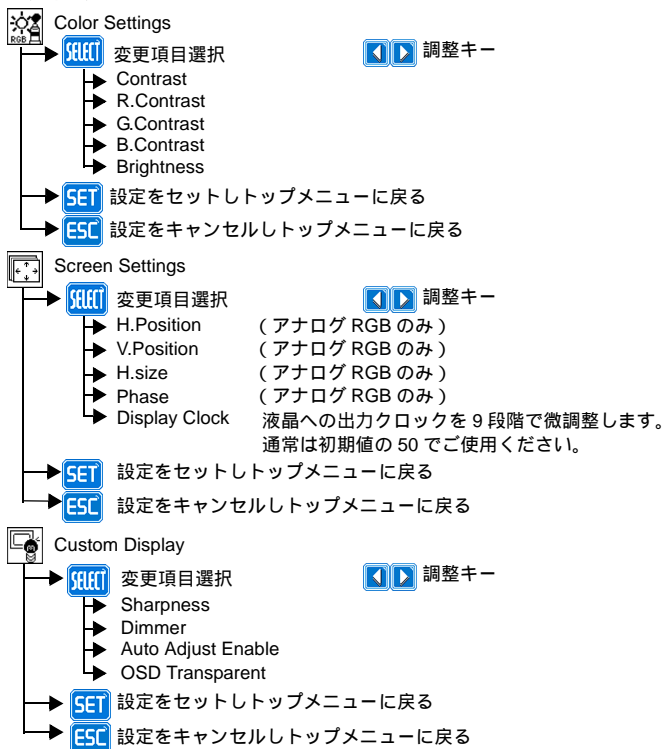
RGB Color Settings

SELECT 変更項目選択 ◀ ▶ 調整キー

Contrast
R.Contrast
G.Contrast
B.Contrast
Brightness

SET 設定をセットしトップメニューに戻る

ESC 設定をキャンセルしトップメニューに戻る

Screen Settings

SELECT 変更項目選択 ◀ ▶ 調整キー

H.Position （アナログ RGB のみ）
V.Position （アナログ RGB のみ）
H.size （アナログ RGB のみ）
Phase （アナログ RGB のみ）
Display Clock 液晶への出力クロックを 9 段階で微調整します。通常は初期値の 50 でご使用ください。

SET 設定をセットしトップメニューに戻る

ESC 設定をキャンセルしトップメニューに戻る

Custom Display

SELECT 変更項目選択 ◀ ▶ 調整キー

Sharpness
Dimmer
Auto Adjust Enable
OSD Transparent

SET 設定をセットしトップメニューに戻る

ESC 設定をキャンセルしトップメニューに戻る